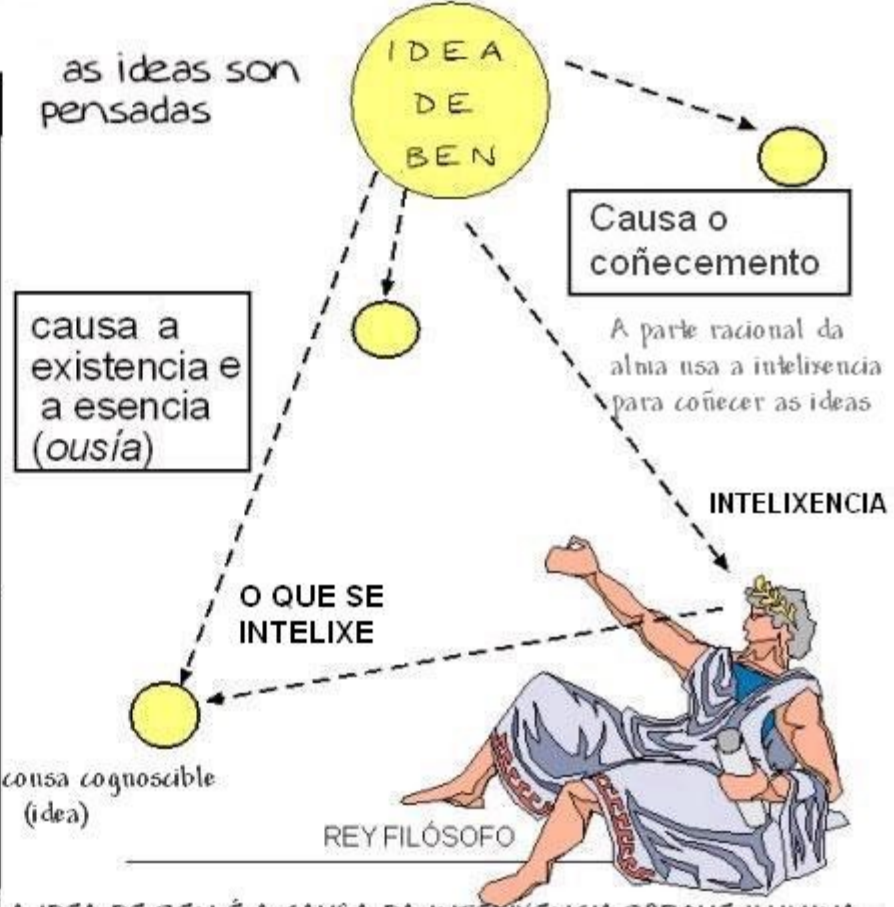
as ideas son pensadas

IDEA DE BEN

Causa o coñecemento

causa a existencia e a esencia (*ousía*)

A parte racional da alma usa a intelixencia para coñecer as ideas

INTELIXENCIA

O QUE SE INTELIXE

cousa cognoscible (idea)

REY FILÓSOFO

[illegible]